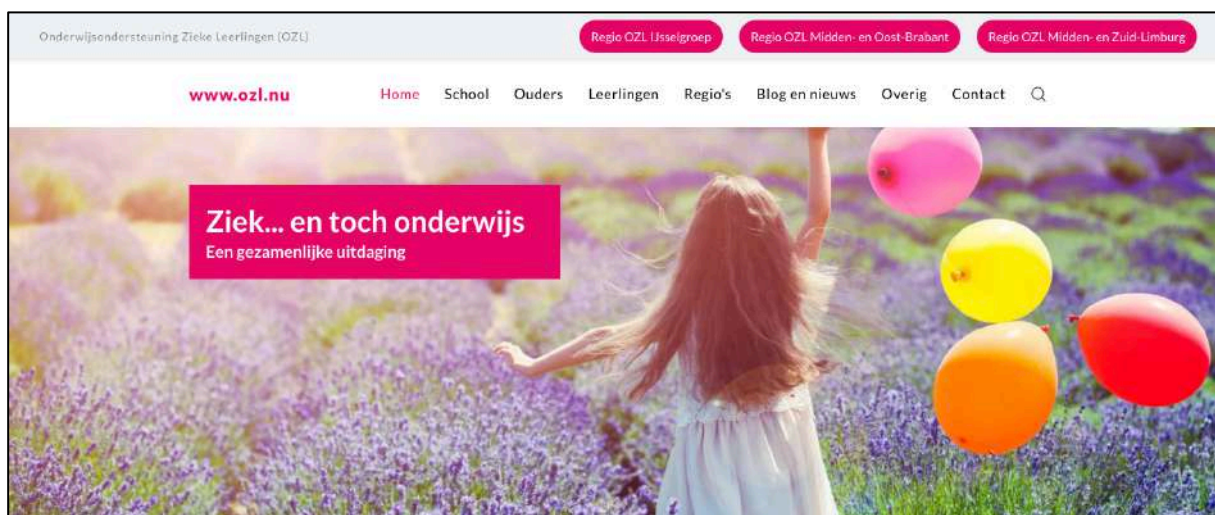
Onderwijsondersteuning Zieke Leerlingen (OZL)

Regio OZL IJsselgroep

Regio OZL Midden- en Oost-Brabant

Regio OZL Midden- en Zuid-Limburg

www.ozl.nu

Home School Ouders Leerlingen Regio's Blog en nieuws Overig Contact

Ziek... en toch onderwijs

Een gezamenlijke uitdaging